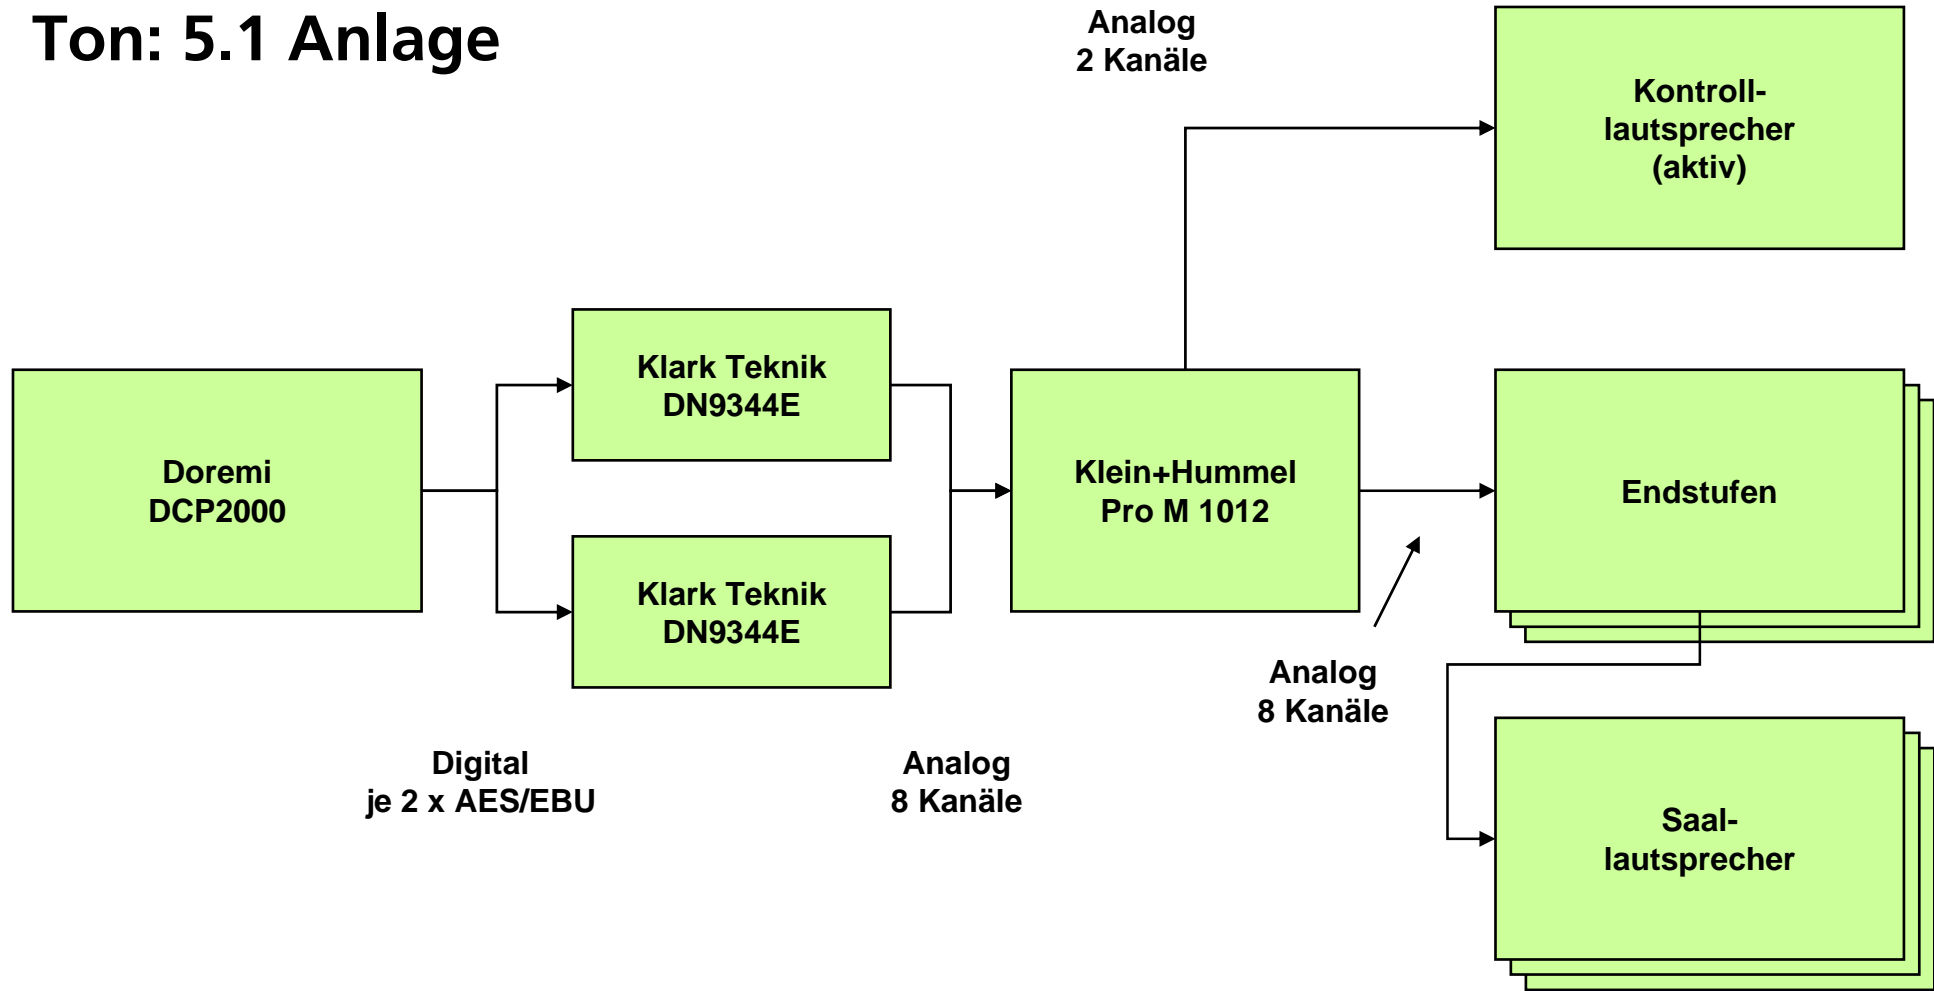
Ton: 5.1 Anlage

Analog
2 Kanäle

Kontroll-
lautsprecher
(aktiv)

Doremi
DCP2000

Klark Teknik
DN9344E

Klark Teknik
DN9344E

Klein+Hummel
Pro M 1012

Endstufen

Analog
8 Kanäle

Saal-
lautsprecher

Digital
je 2 x AES/EBU

Analog
8 Kanäle